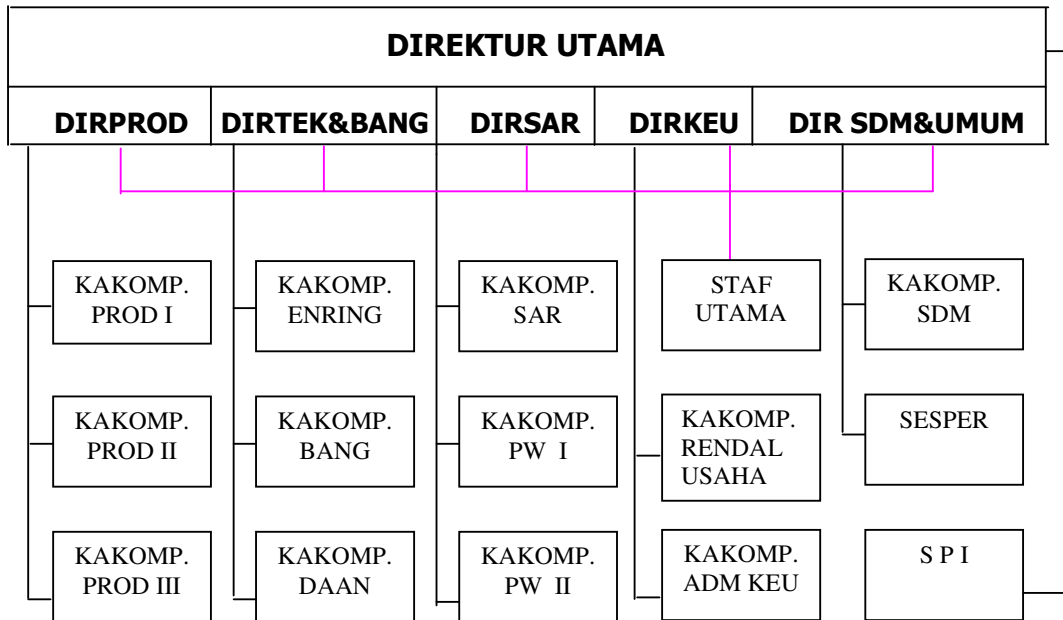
DIREKTUR UTAMA

DIRPROD

DIRTEK&BANG

DIRSAR

DIRKEU

DIR SDM&UMUM

KAKOMP. PROD I

KAKOMP. PROD II

KAKOMP. PROD III

KAKOMP. ENRING

KAKOMP. BANG

KAKOMP. DAAN

KAKOMP. SAR

KAKOMP. PW I

KAKOMP. PW II

STAF UTAMA

KAKOMP. RENDAL USAHA

KAKOMP. ADM KEU

KAKOMP. SDM

SESPER

S P I